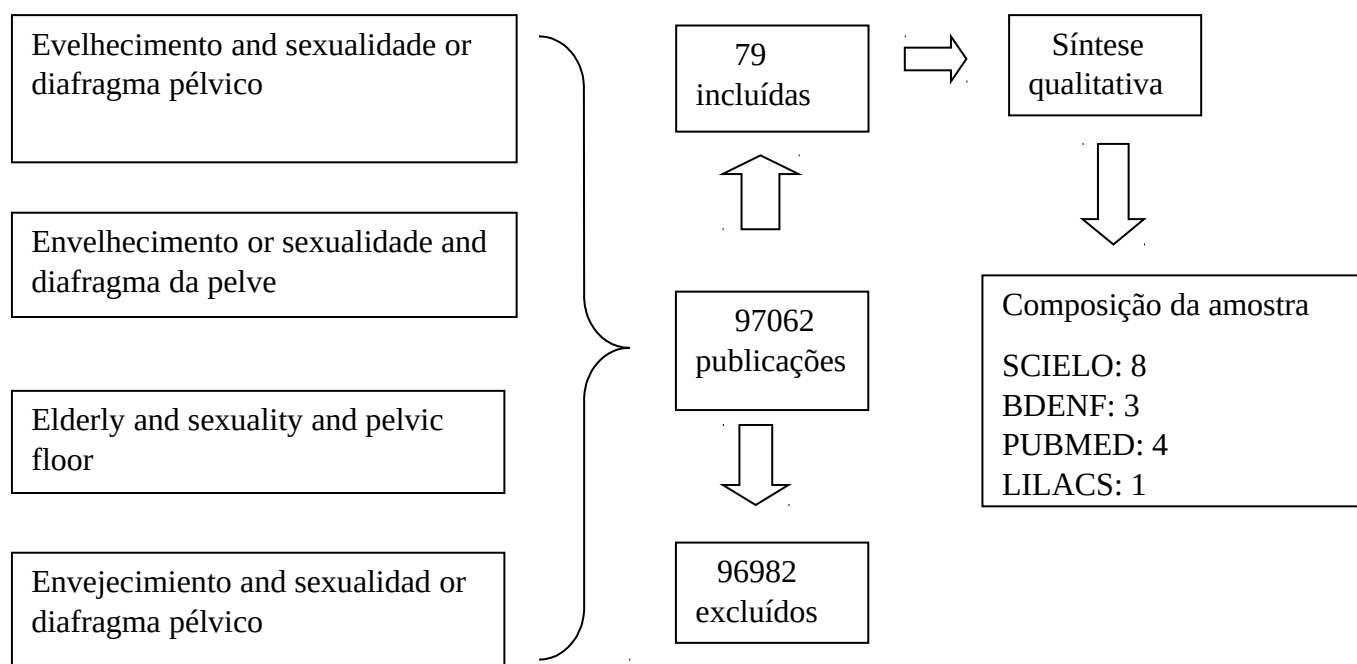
Evelhecimento and sexualidade or diafragma pélvico

Envelhecimento or sexualidade and diafragma da pelve

Elderly and sexuality and pelvic floor

Envejecimiento and sexualidad or diafragma pélvico

79 incluídas

97062 publicações

96982 excluídos

Síntese qualitativa

Composição da amostra

SCIELO: 8
BDENF: 3
PUBMED: 4
LILACS: 1